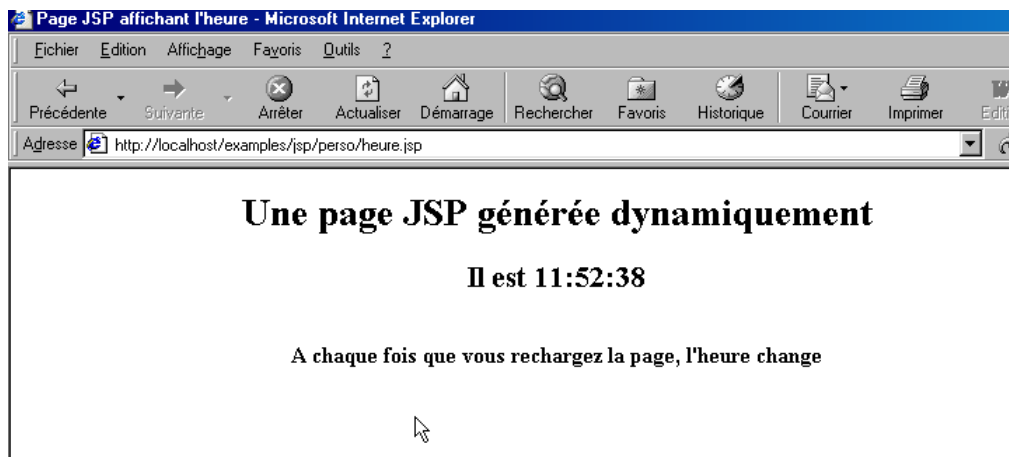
Page JSP affichant l'heure - Microsoft Internet Explorer

Fichier Edition Affichage Favoris Outils ?

Précédente Suivante Arrêter Actualiser Démarrage Rechercher Favoris Historique Courrier Imprimer Editi

Adresse http://localhost/examples/jsp/perso/heure.jsp

Une page JSP générée dynamiquement

Il est 11:52:38

A chaque fois que vous rechargez la page, l'heure change